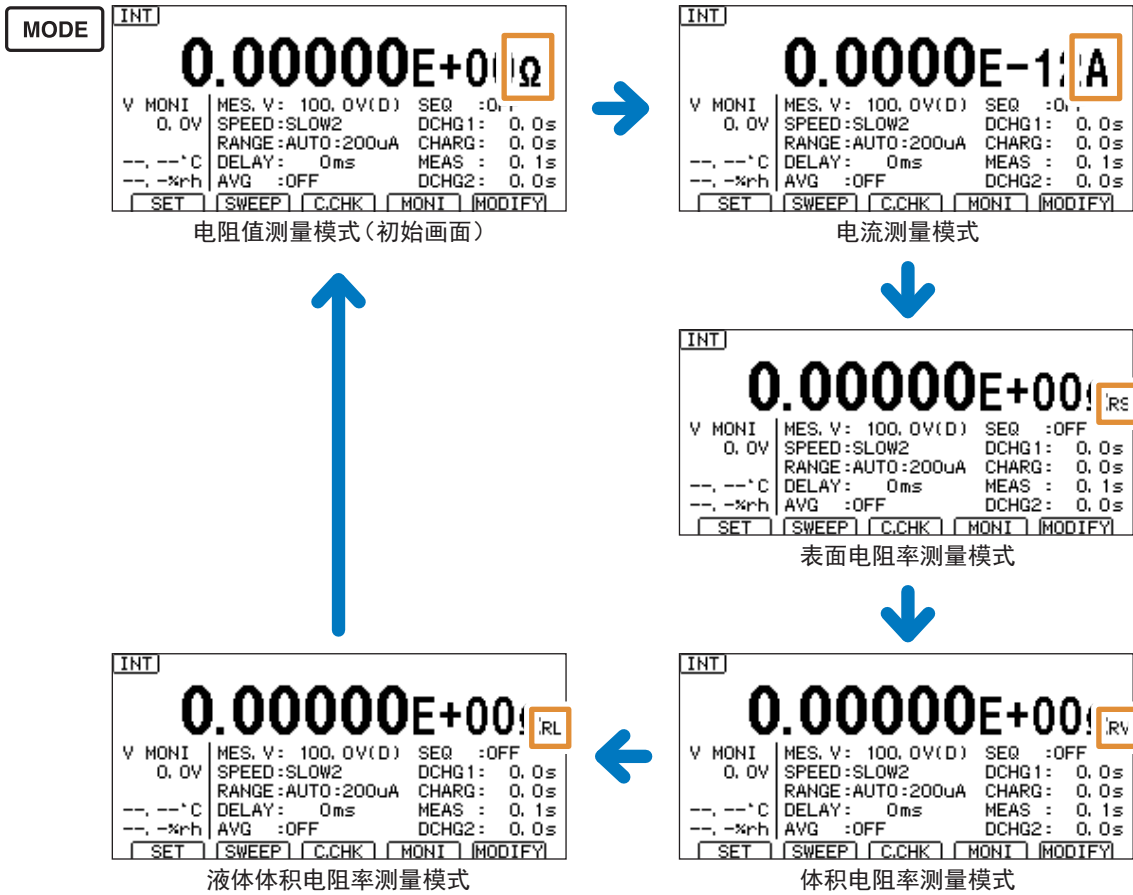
MODE

INT
0.00000E+0 Ω
V MONI 0. 0V
--. --°C
--. -%rh
MES. V: 100. 0V(D)
SPEED:SLOW2
RANGE:AUTO:200uA
DELAY: 0ms
AVG :OFF
SEQ :O
DCHG1: 0. 0s
CHARG: 0. 0s
MEAS : 0. 1s
DCHG2: 0. 0s
SET SWEEP C.CHK MONI MODIFY
电阻值测量模式（初始画面）

INT
0.0000E-1 A
V MONI 0. 0V
--. --°C
--. -%rh
MES. V: 100. 0V(D)
SPEED:SLOW2
RANGE:AUTO:200uA
DELAY: 0ms
AVG :OFF
SEQ :O
DCHG1: 0. 0s
CHARG: 0. 0s
MEAS : 0. 1s
DCHG2: 0. 0s
SET SWEEP C.CHK MONI MODIFY
电流测量模式

INT
0.00000E+00 RS
V MONI 0. 0V
--. --°C
--. -%rh
MES. V: 100. 0V(D)
SPEED:SLOW2
RANGE:AUTO:200uA
DELAY: 0ms
AVG :OFF
SEQ :OFF
DCHG1: 0. 0s
CHARG: 0. 0s
MEAS : 0. 1s
DCHG2: 0. 0s
SET SWEEP C.CHK MONI MODIFY
表面电阻率测量模式

INT
0.00000E+00 RV
V MONI 0. 0V
--. --°C
--. -%rh
MES. V: 100. 0V(D)
SPEED:SLOW2
RANGE:AUTO:200uA
DELAY: 0ms
AVG :OFF
SEQ :OFF
DCHG1: 0. 0s
CHARG: 0. 0s
MEAS : 0. 1s
DCHG2: 0. 0s
SET SWEEP C.CHK MONI MODIFY
体积电阻率测量模式

INT
0.00000E+00 RL
V MONI 0. 0V
--. --°C
--. -%rh
MES. V: 100. 0V(D)
SPEED:SLOW2
RANGE:AUTO:200uA
DELAY: 0ms
AVG :OFF
SEQ :OFF
DCHG1: 0. 0s
CHARG: 0. 0s
MEAS : 0. 1s
DCHG2: 0. 0s
SET SWEEP C.CHK MONI MODIFY
液体体积电阻率测量模式